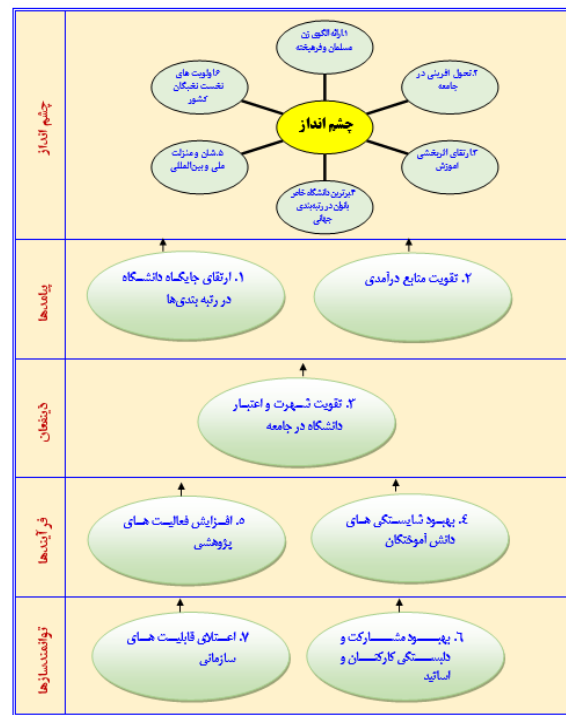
چشم انداز

چشم انداز

۱.ارائه الگوی زن مسلمان وفرهیخته

۲.تحول آفرینی در جامعه

۳.ارتقای اثربخشی آموزش

۴.برترین دانشگاه خاص بانوان در رتبه‌بندی جهانی

۵.شان و منزلت ملی و بین‌المللی

۶.اولویت های نخست نخبگان کشور

پیامدها

۱. ارتقای جایگاه دانشگاه در رتبه بندی‌ها

۲. تقویت منابع درآمدی

ذینفعان

۳. تقویت شهرت و اعتبار دانشگاه در جامعه

فرآیندها

۵. افزایش فعالیت های پژوهشی

۴. بهبود شایستگی های دانش آموختگان

توانمندسازها

۷. اعتلای قابلیت های سازمانی

۶. بهبود مشارکت و دلبستگی کارکنان و اساتید